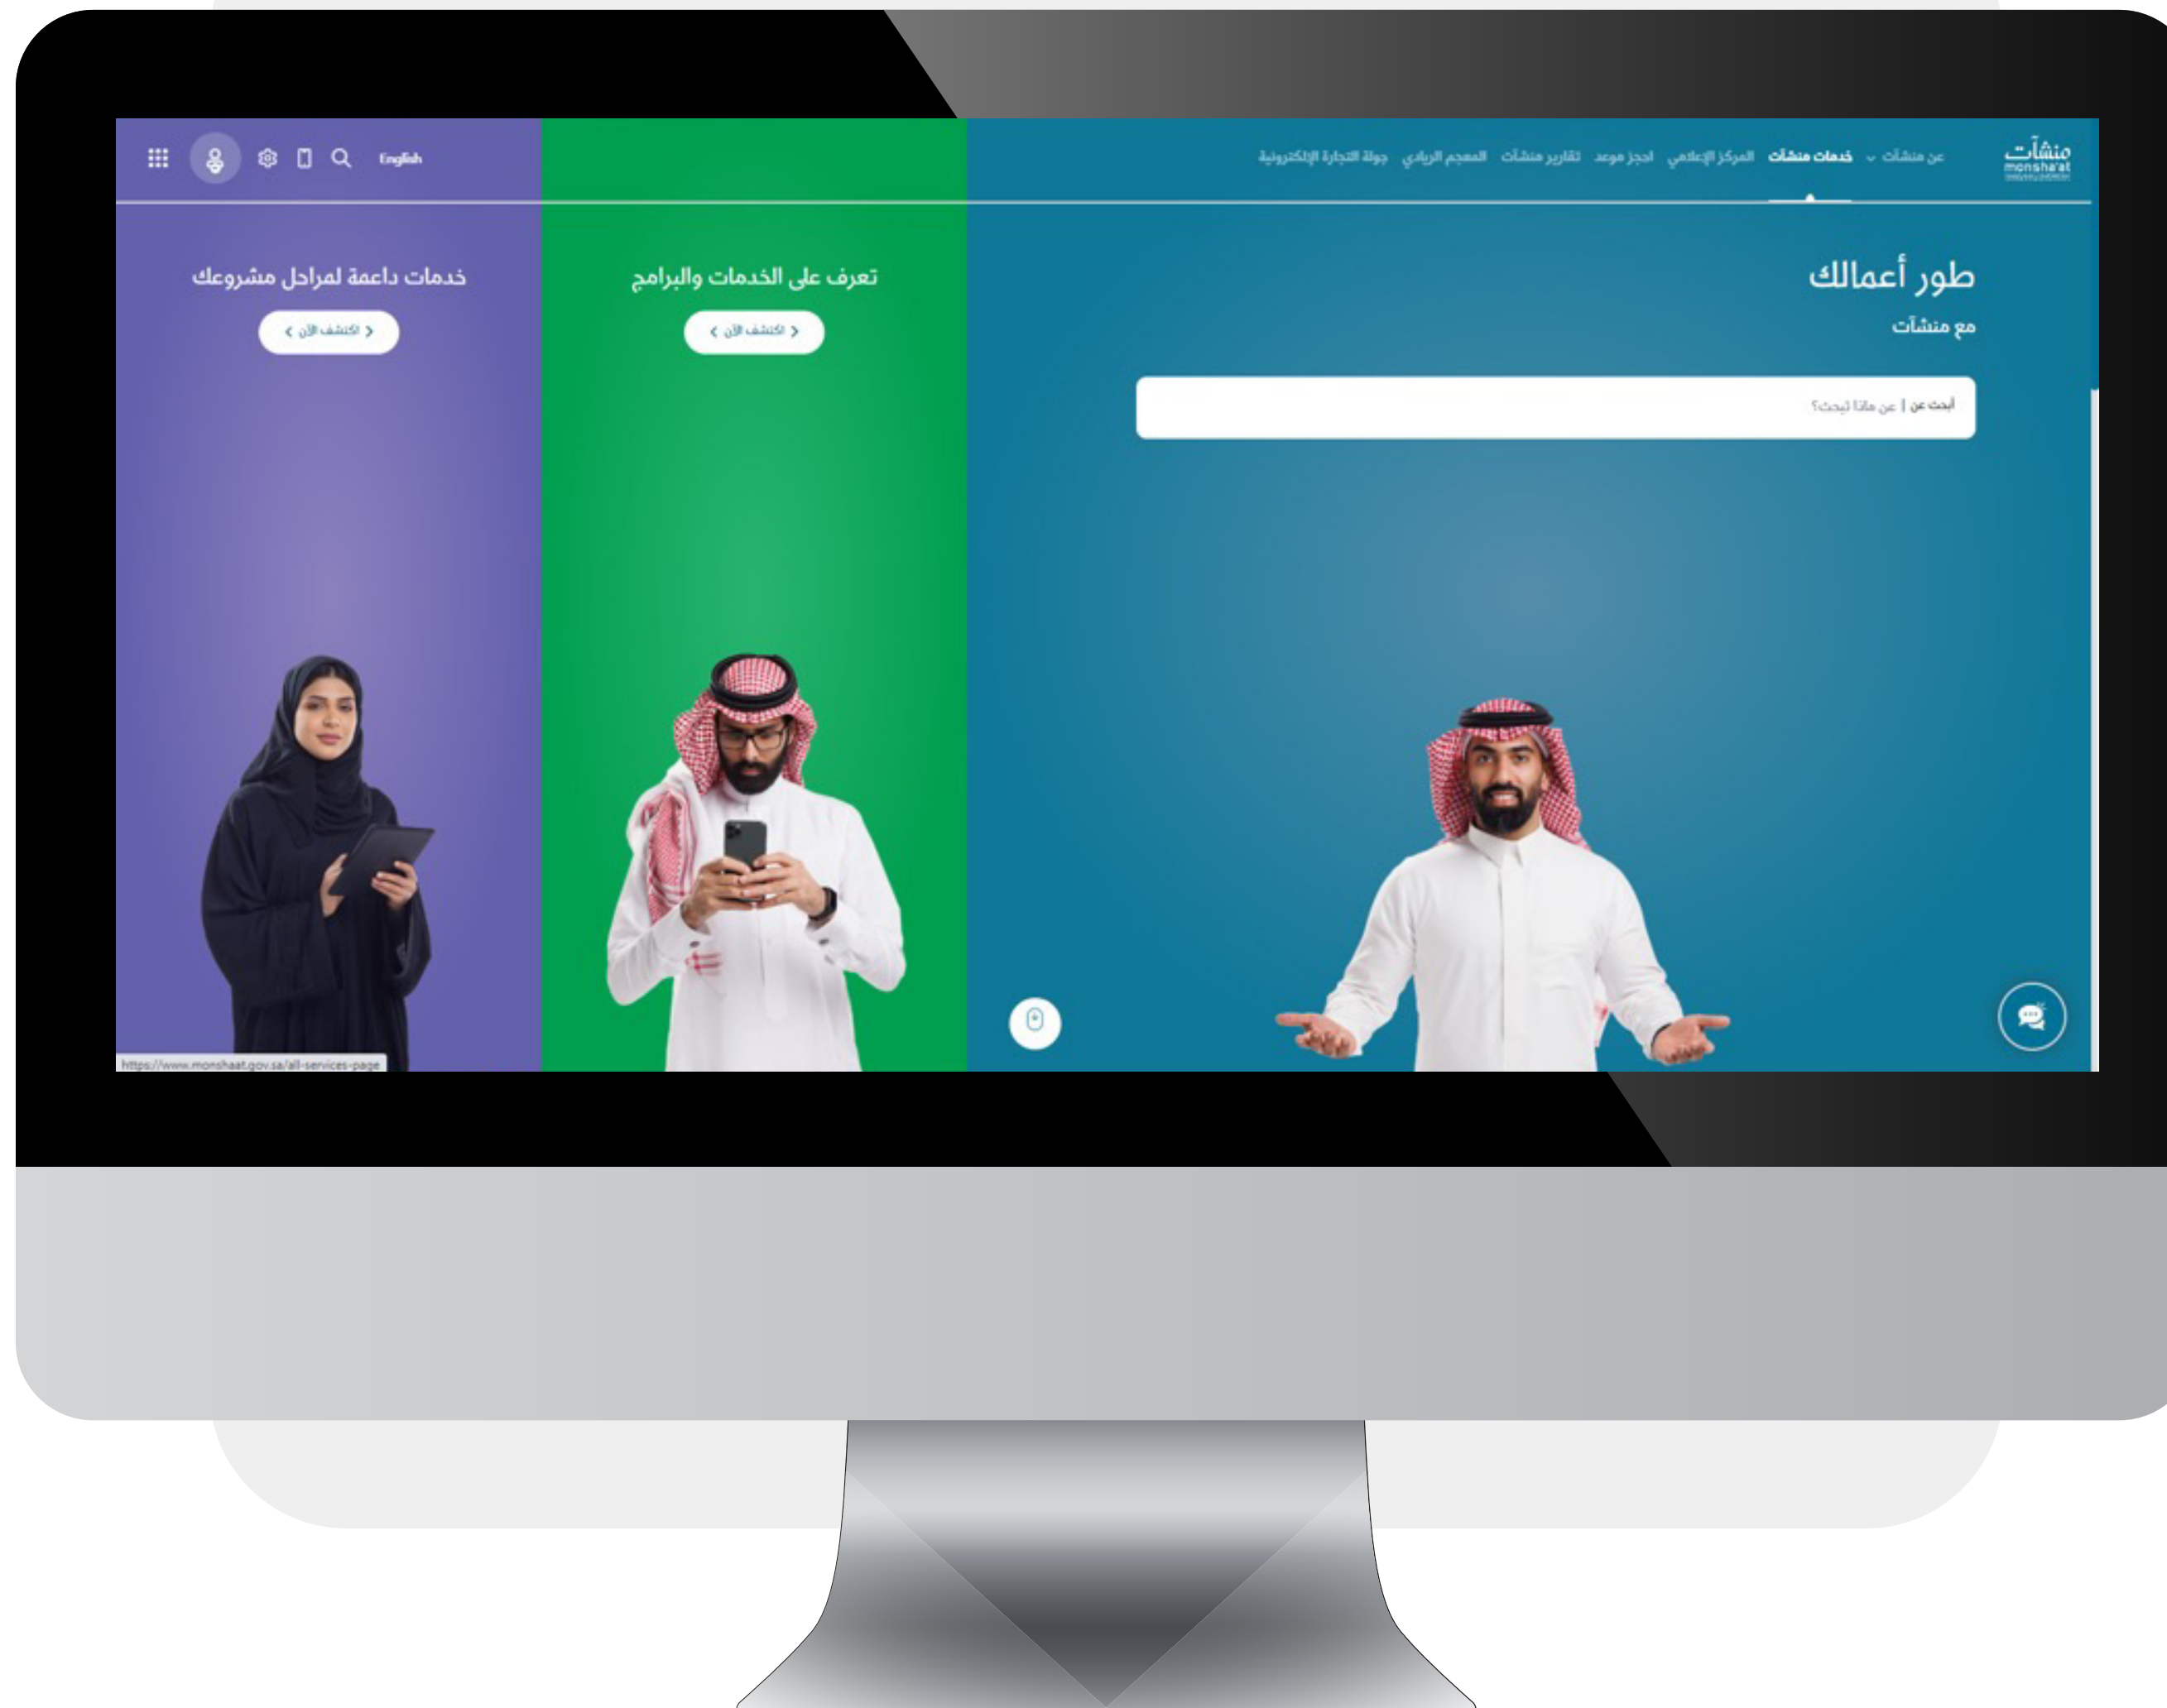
منشآت
monsha'at

عن منشآت
خدمات منشآت
المركز الإعلامي
احجز موعد
تقارير منشآت
المعجم الريادي
جولة التجارة الإلكترونية

English

طور أعمالك
مع منشآت

أبحث عن | عن ماذا تبحث؟

تعرف على الخدمات والبرامج
اكتشف الآن

خدمات داعمة لمراحل مشروعك
اكتشف الآن

https://www.monshaat.gov.sa/all-services-page